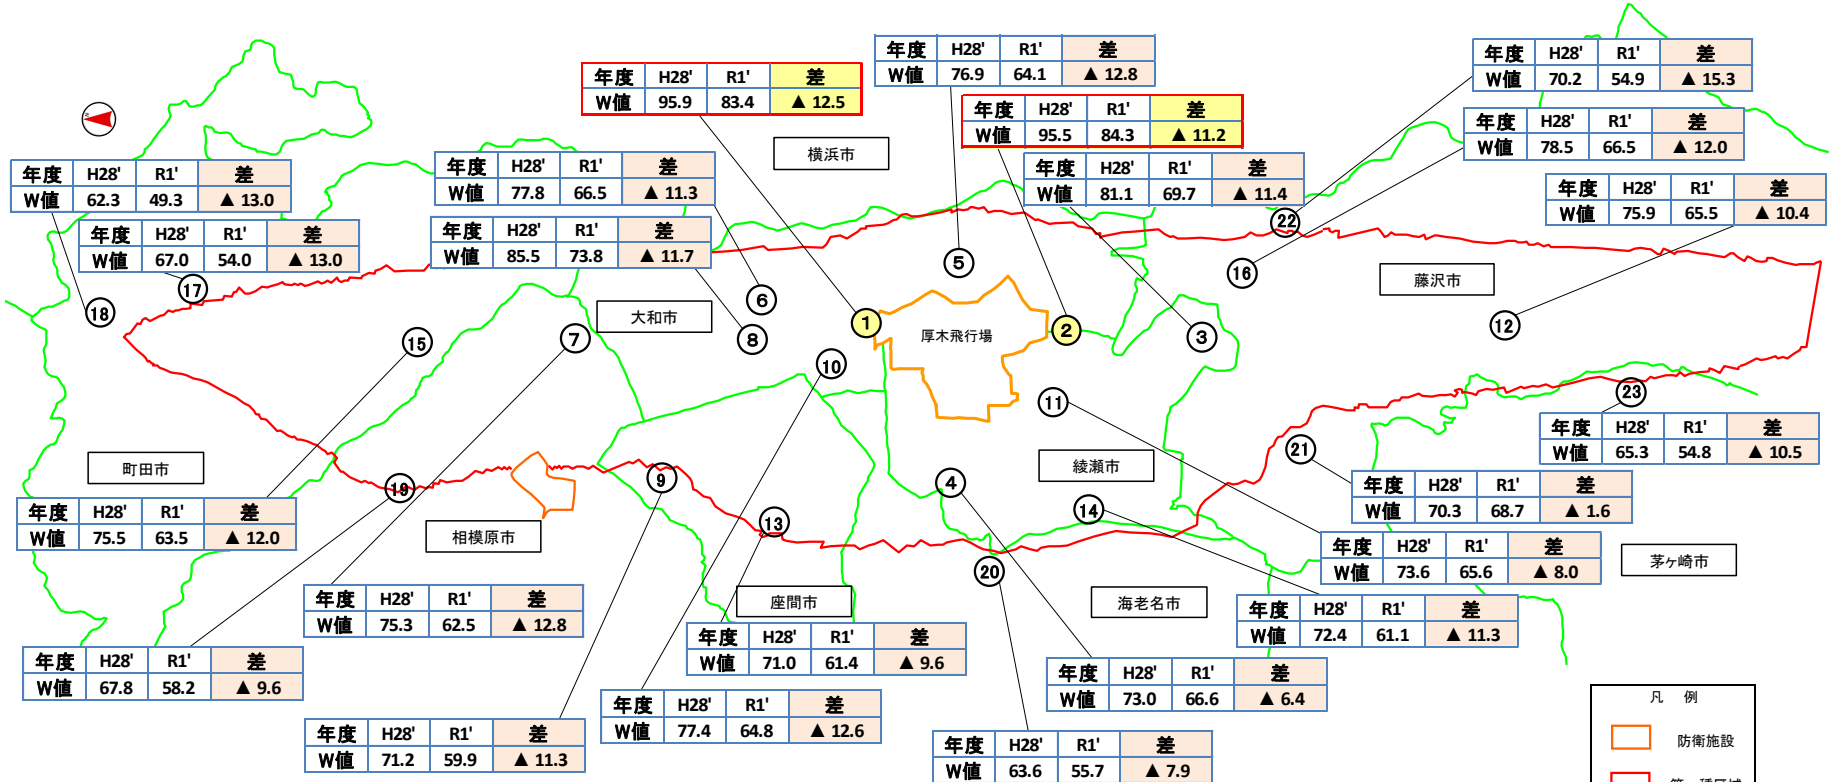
| 年度 | H28' | R1' | 差 |
|---|---|---|---|
| W値 | 95.9 | 83.4 | ▲ 12.5 |

| 年度 | H28' | R1' | 差 |
|---|---|---|---|
| W値 | 76.9 | 64.1 | ▲ 12.8 |

| 年度 | H28' | R1' | 差 |
|---|---|---|---|
| W値 | 95.5 | 84.3 | ▲ 11.2 |

| 年度 | H28' | R1' | 差 |
|---|---|---|---|
| W値 | 70.2 | 54.9 | ▲ 15.3 |

| 年度 | H28' | R1' | 差 |
|---|---|---|---|
| W値 | 78.5 | 66.5 | ▲ 12.0 |

| 年度 | H28' | R1' | 差 |
|---|---|---|---|
| W値 | 62.3 | 49.3 | ▲ 13.0 |

| 年度 | H28' | R1' | 差 |
|---|---|---|---|
| W値 | 77.8 | 66.5 | ▲ 11.3 |

横浜市

| 年度 | H28' | R1' | 差 |
|---|---|---|---|
| W値 | 81.1 | 69.7 | ▲ 11.4 |

| 年度 | H28' | R1' | 差 |
|---|---|---|---|
| W値 | 75.9 | 65.5 | ▲ 10.4 |

| 年度 | H28' | R1' | 差 |
|---|---|---|---|
| W値 | 67.0 | 54.0 | ▲ 13.0 |

| 年度 | H28' | R1' | 差 |
|---|---|---|---|
| W値 | 85.5 | 73.8 | ▲ 11.7 |

22
5
16
藤沢市
17
6
18
大和市
1
2
厚木飛行場
3
12
8
15
7
10
11
23

| 年度 | H28' | R1' | 差 |
|---|---|---|---|
| W値 | 65.3 | 54.8 | ▲ 10.5 |

町田市
綾瀬市
21
19
9
4

| 年度 | H28' | R1' | 差 |
|---|---|---|---|
| W値 | 70.3 | 68.7 | ▲ 1.6 |

| 年度 | H28' | R1' | 差 |
|---|---|---|---|
| W値 | 75.5 | 63.5 | ▲ 12.0 |

14
13
相模原市

| 年度 | H28' | R1' | 差 |
|---|---|---|---|
| W値 | 73.6 | 65.6 | ▲ 8.0 |

茅ヶ崎市
20

| 年度 | H28' | R1' | 差 |
|---|---|---|---|
| W値 | 75.3 | 62.5 | ▲ 12.8 |

座間市
海老名市

| 年度 | H28' | R1' | 差 |
|---|---|---|---|
| W値 | 72.4 | 61.1 | ▲ 11.3 |

| 年度 | H28' | R1' | 差 |
|---|---|---|---|
| W値 | 67.8 | 58.2 | ▲ 9.6 |

| 年度 | H28' | R1' | 差 |
|---|---|---|---|
| W値 | 71.0 | 61.4 | ▲ 9.6 |

| 年度 | H28' | R1' | 差 |
|---|---|---|---|
| W値 | 73.0 | 66.6 | ▲ 6.4 |

| 年度 | H28' | R1' | 差 |
|---|---|---|---|
| W値 | 77.4 | 64.8 | ▲ 12.6 |

| 年度 | H28' | R1' | 差 |
|---|---|---|---|
| W値 | 71.2 | 59.9 | ▲ 11.3 |

| 年度 | H28' | R1' | 差 |
|---|---|---|---|
| W値 | 63.6 | 55.7 | ▲ 7.9 |

凡　例
防衛施設
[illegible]